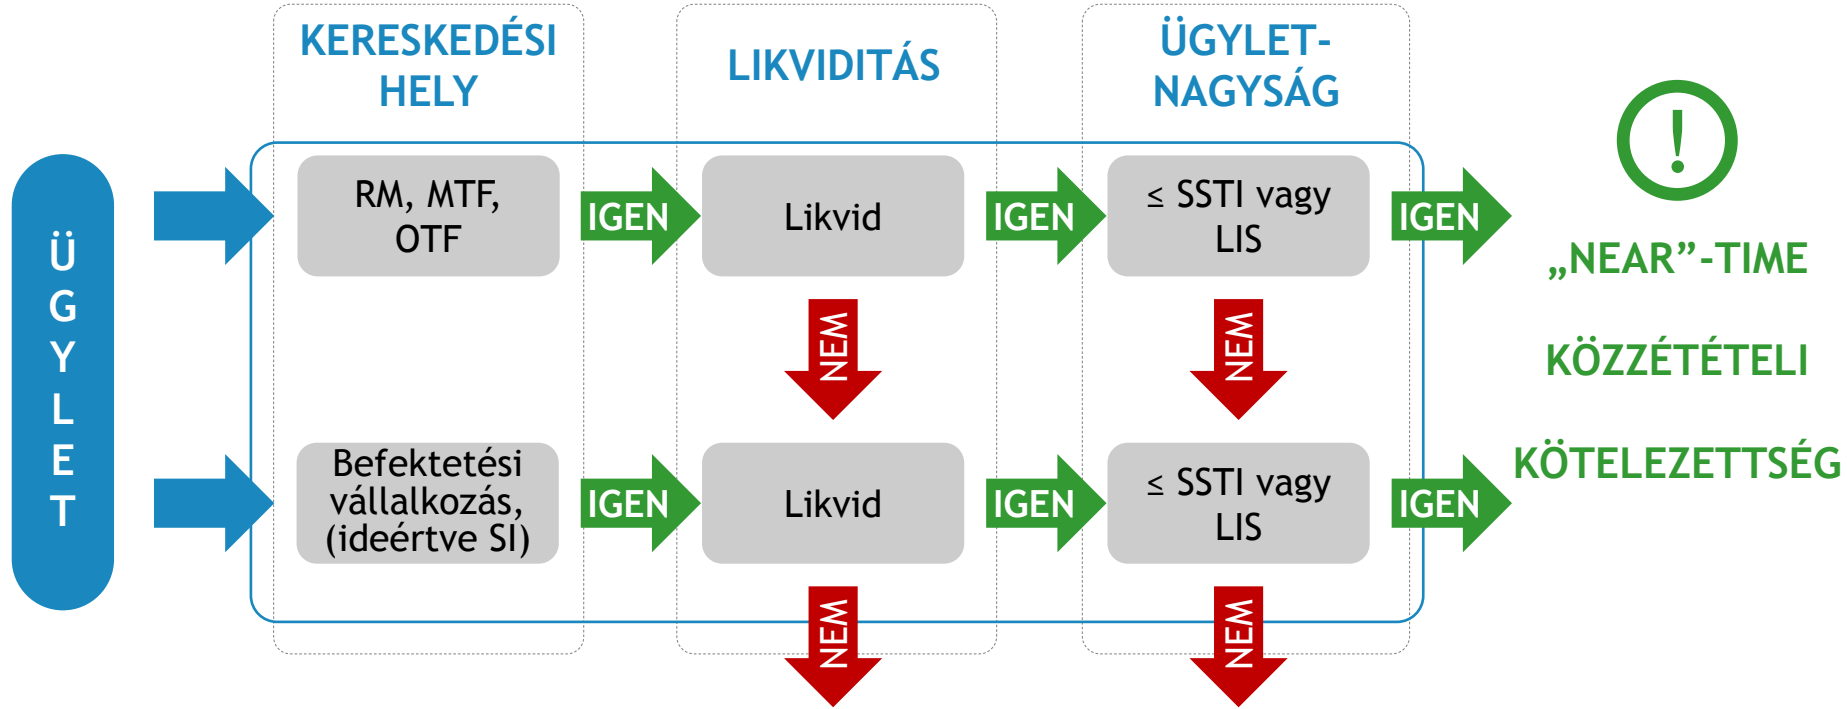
KERESKEDÉSI HELY

LIKVIDITÁS

ÜGYLET-NAGYSÁG

ÜGYLET

RM, MTF, OTF

IGEN

Likvid

IGEN

≤ SSTI vagy LIS

IGEN

NEM

NEM

Befektetési vállalkozás, (ideértve SI)

IGEN

Likvid

IGEN

≤ SSTI vagy LIS

IGEN

NEM

NEM

!

„NEAR”-TIME

KÖZZÉTÉTELI

KÖTELEZETTSÉG